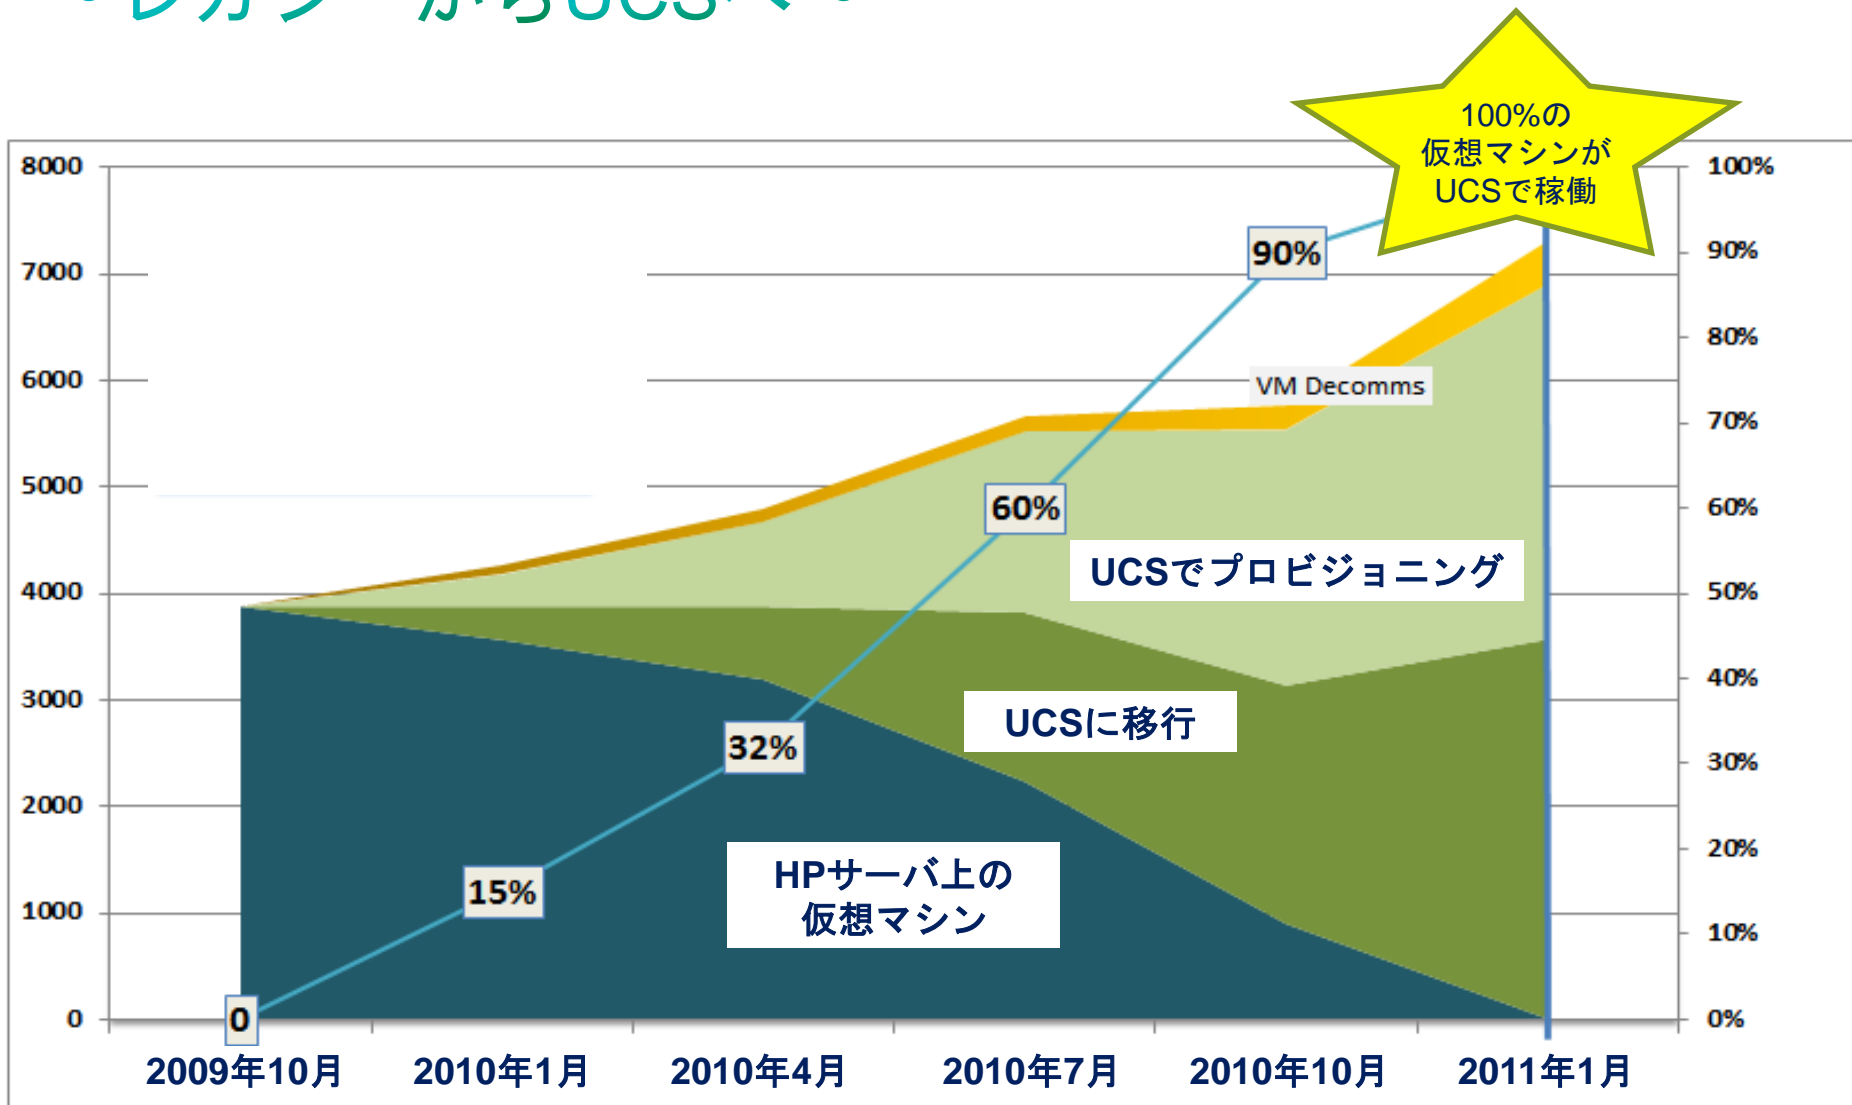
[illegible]

100%の仮想マシンがUCSで稼働

8000
7000
6000
5000
4000
3000
2000
1000
0

100%
90%
80%
70%
60%
50%
40%
30%
20%
10%
0%

90%
VM Decomms
60%
UCSでプロビジョニング
UCSに移行
32%
15%
HPサーバ上の仮想マシン
0

2009年10月
2010年1月
2010年4月
2010年7月
2010年10月
2011年1月